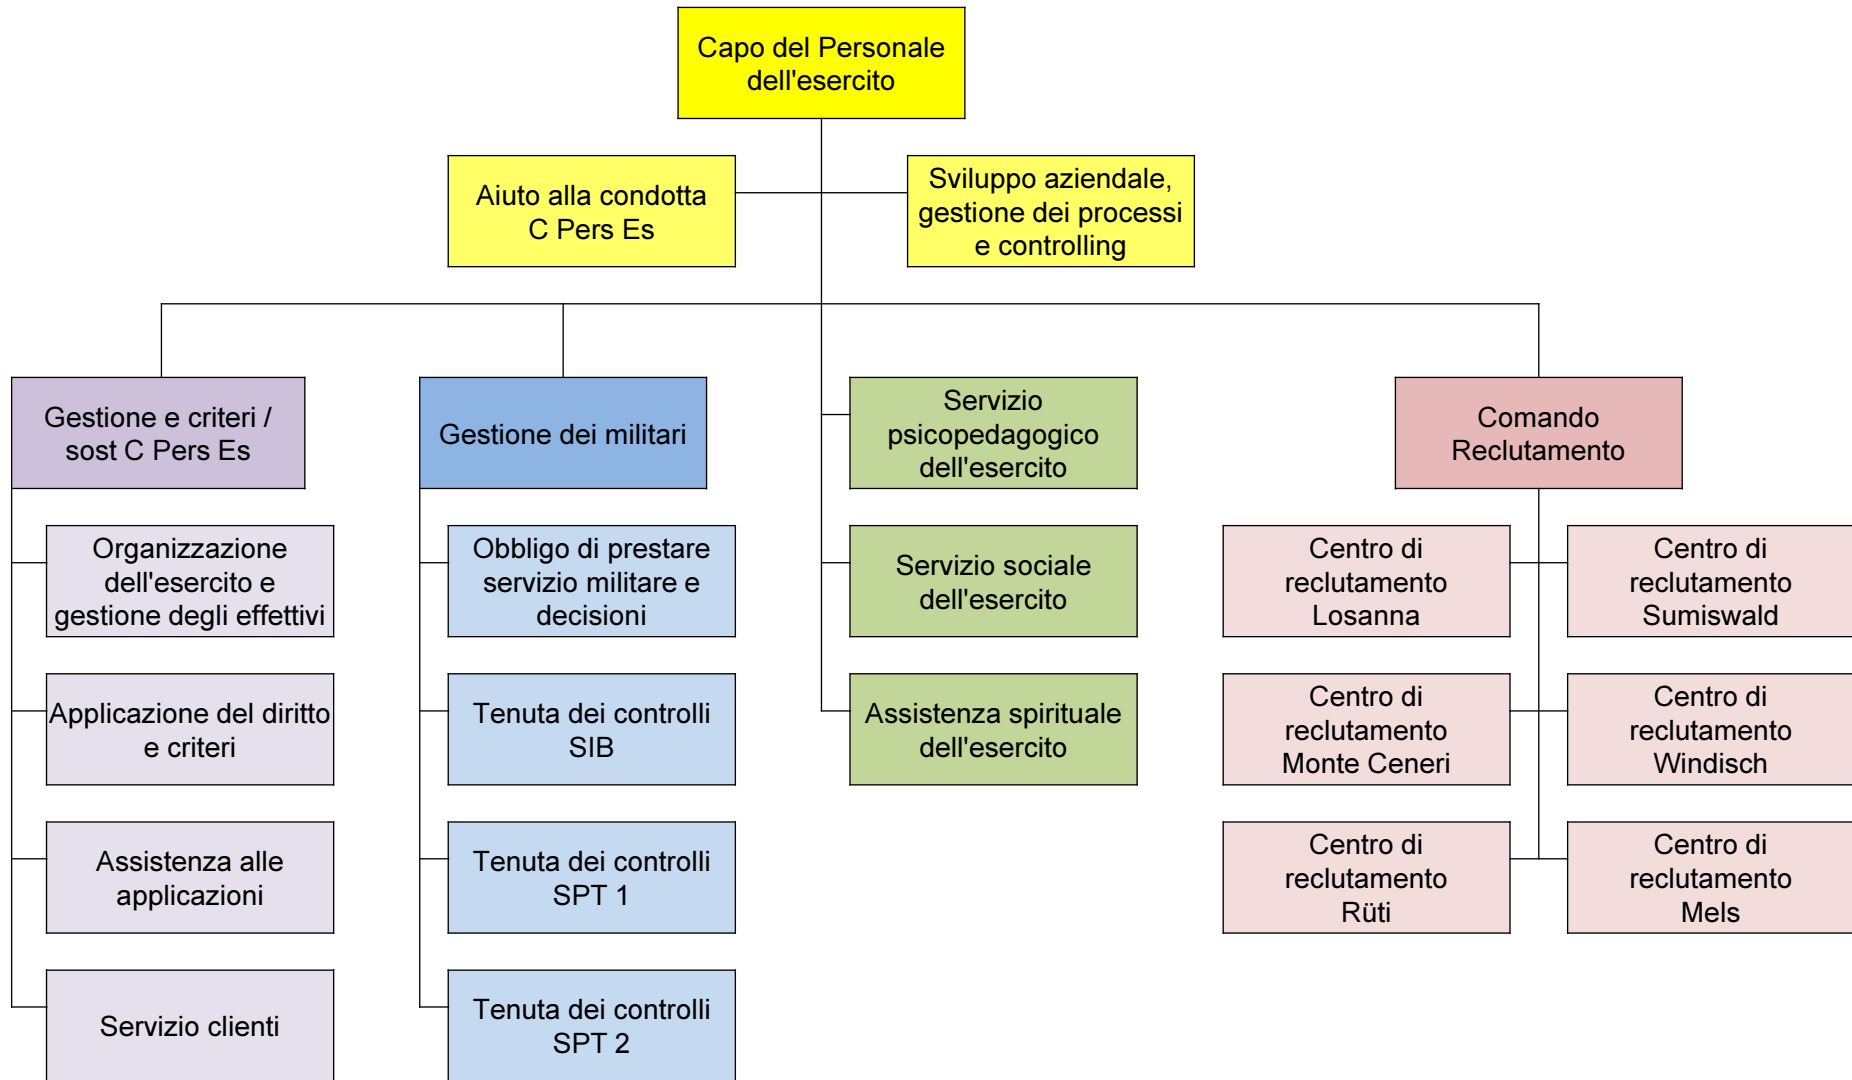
Capo del Personale dell'esercito

Aiuto alla condotta C Pers Es

Sviluppo aziendale, gestione dei processi e controlling

Gestione e criteri / sost C Pers Es

Organizzazione dell'esercito e gestione degli effettivi

Applicazione del diritto e criteri

Assistenza alle applicazioni

Servizio clienti

Gestione dei militari

Obbligo di prestare servizio militare e decisioni

Tenuta dei controlli SIB

Tenuta dei controlli SPT 1

Tenuta dei controlli SPT 2

Servizio psicopedagogico dell'esercito

Servizio sociale dell'esercito

Assistenza spirituale dell'esercito

Comando Reclutamento

Centro di reclutamento Losanna

Centro di reclutamento Sumiswald

Centro di reclutamento Monte Ceneri

Centro di reclutamento Windisch

Centro di reclutamento Rüti

Centro di reclutamento Mels